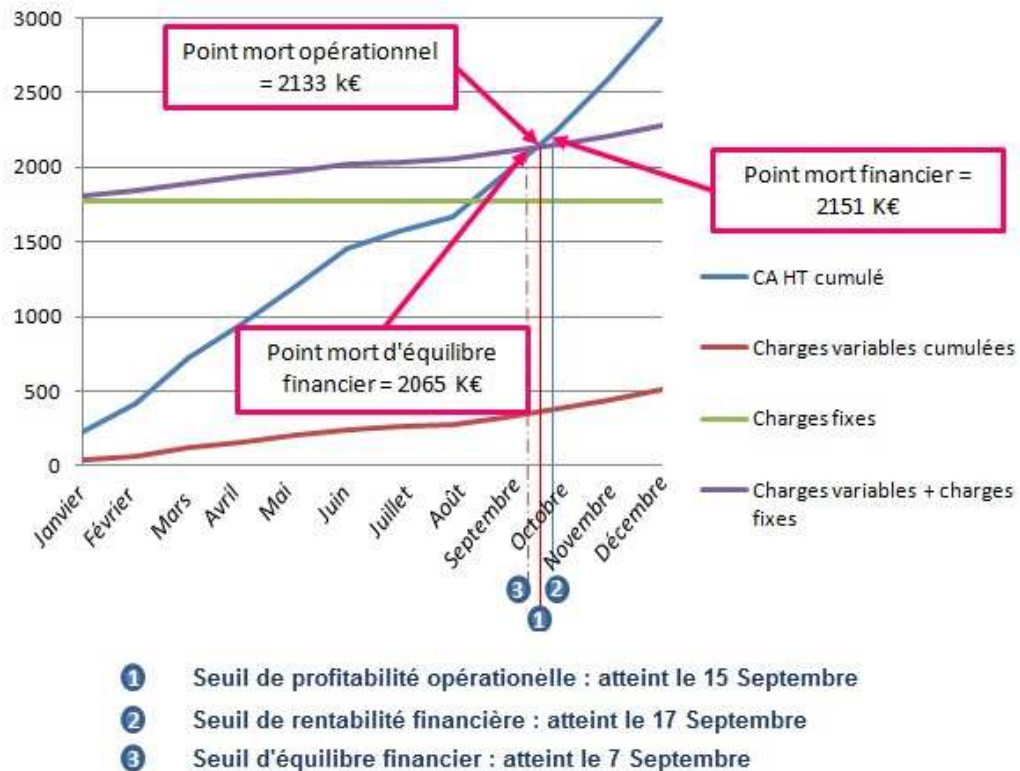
3000
2500
2000
1500
1000
500
0

Point mort opérationnel = 2133 k€

Point mort financier = 2151 K€

Point mort d'équilibre financier = 2065 K€

CA HT cumulé
Charges variables cumulées
Charges fixes
Charges variables + charges fixes

Janvier
Février
Mars
Avril
Mai
Juin
Juillet
Août
Septembre
Octobre
Novembre
Décembre

3
2
1

1 Seuil de profitabilité opérationelle : atteint le 15 Septembre
2 Seuil de rentabilité financière : atteint le 17 Septembre
3 Seuil d'équilibre financier : atteint le 7 Septembre